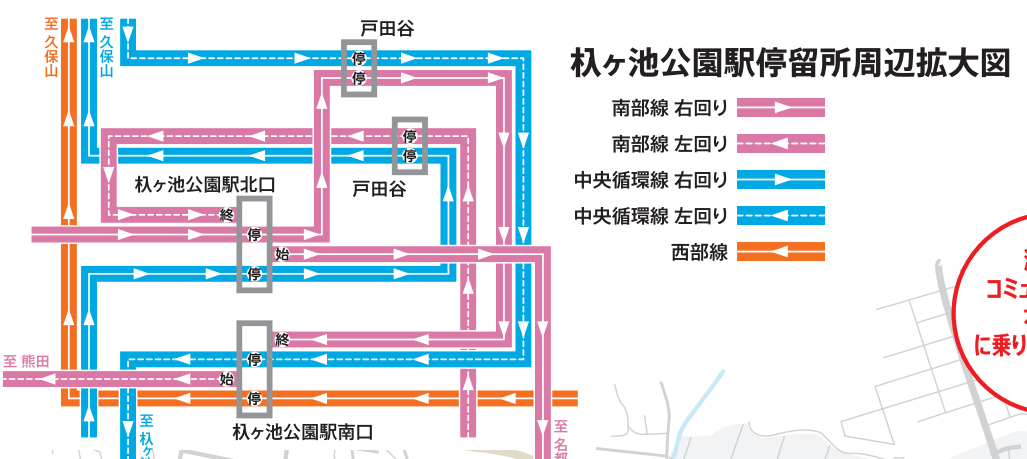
至 久保山

至 久保山

戸田谷

停

停

杁ヶ池公園駅停留所周辺拡大図

南部線 右回り

南部線 左回り

中央循環線 右回り

中央循環線 左回り

西部線

停

停

杁ヶ池公園駅北口

戸田谷

終

停

始

停

終

停

至 熊田

始

停

杁ヶ池公園駅南口

至 杁

至 名

コミュ

に乗り

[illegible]